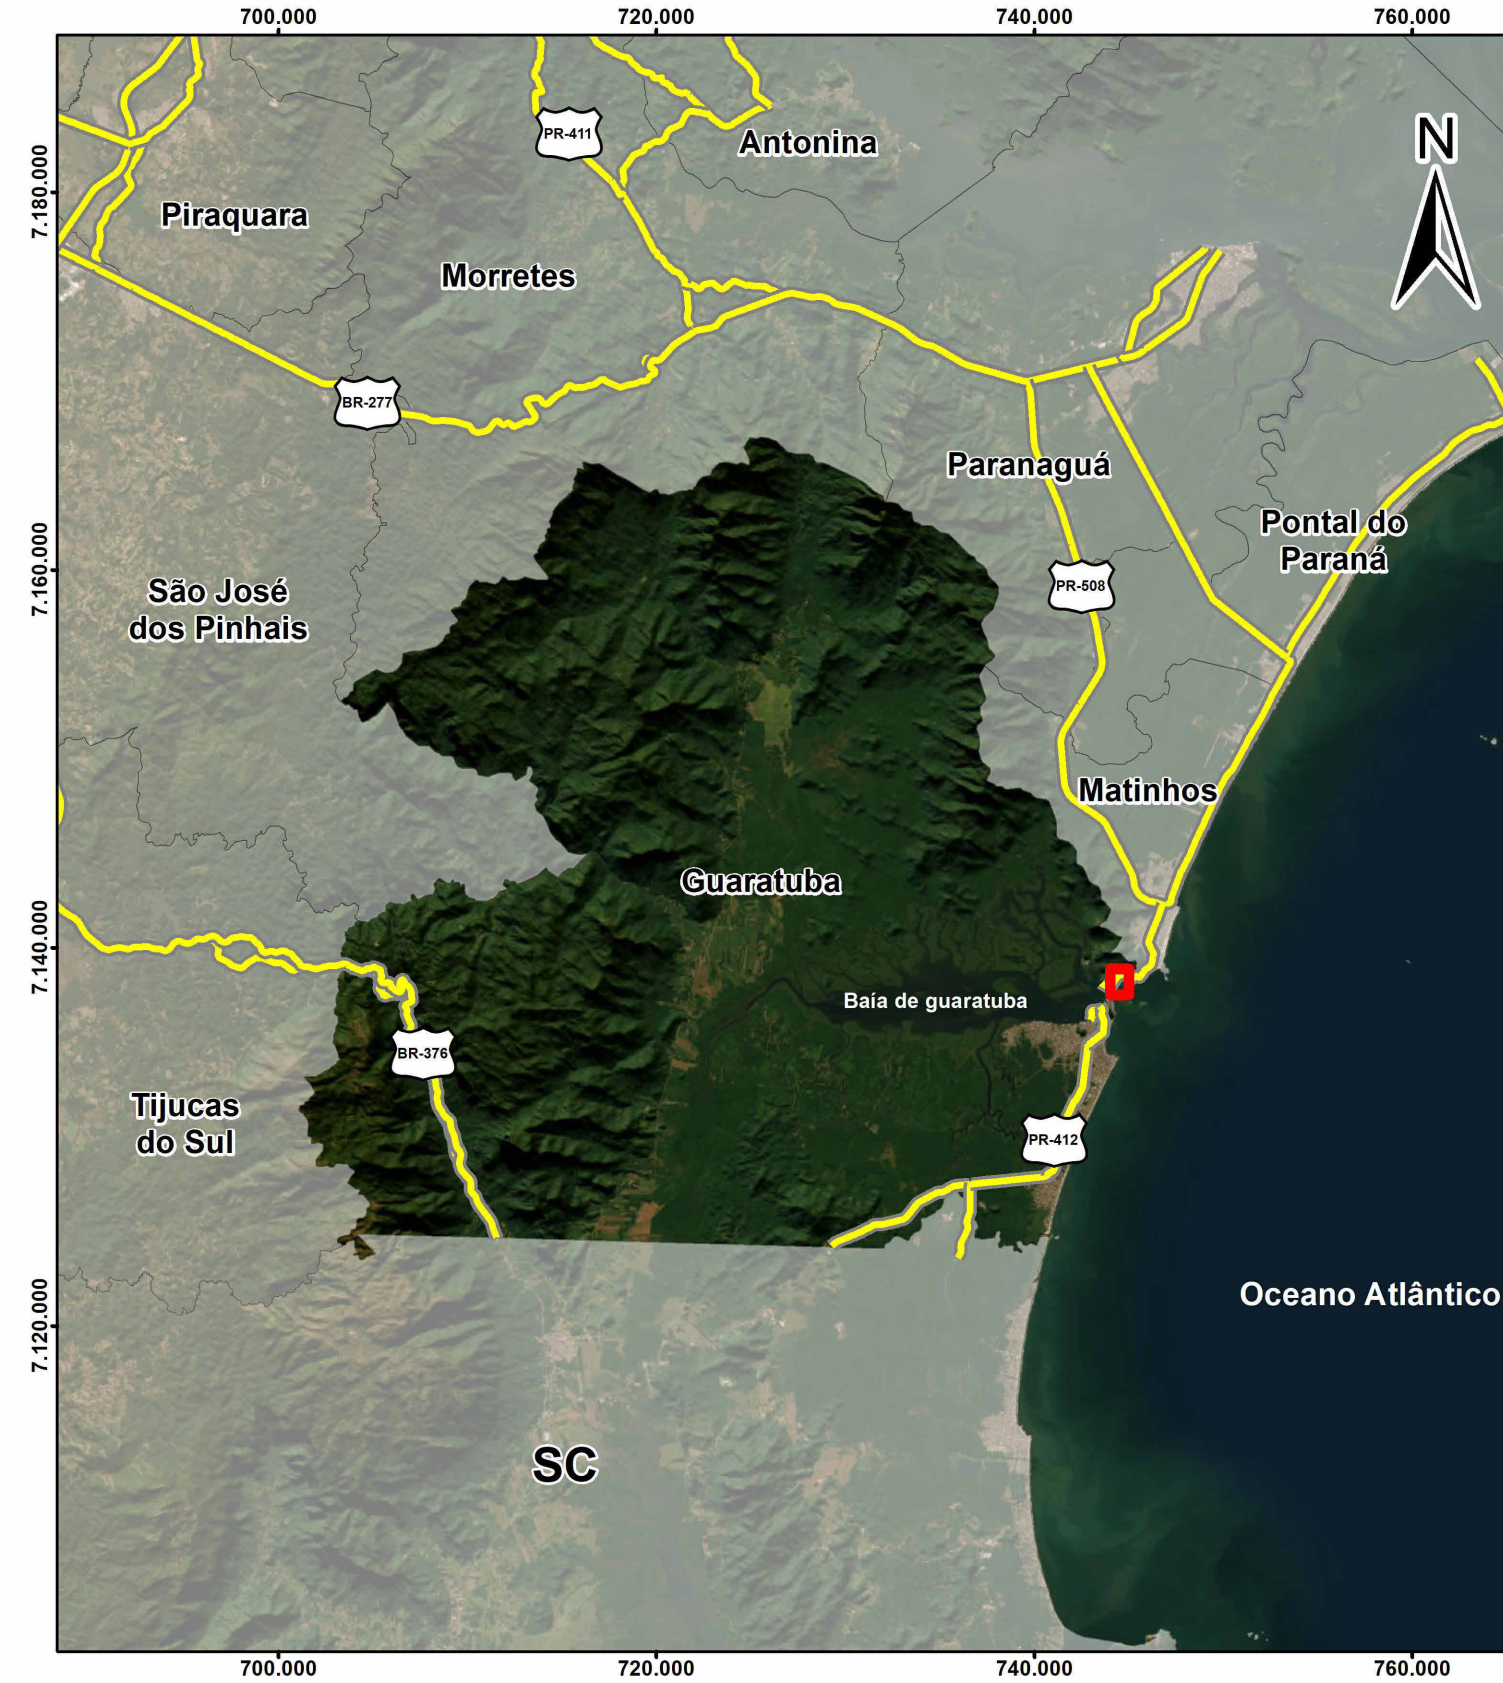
700.000
720.000
740.000
760.000

7.180.000
7.160.000
7.140.000
7.120.000

N

PR-411
Antonina
Piraquara
Morretes
BR-277
Paranaguá
Pontal do Paraná
PR-508
São José dos Pinhais
Matinhos
Guaratuba
Baía de guaratuba
BR-376
Tijucas do Sul
PR-412
Oceano Atlântico
SC

700.000
720.000
740.000
760.000